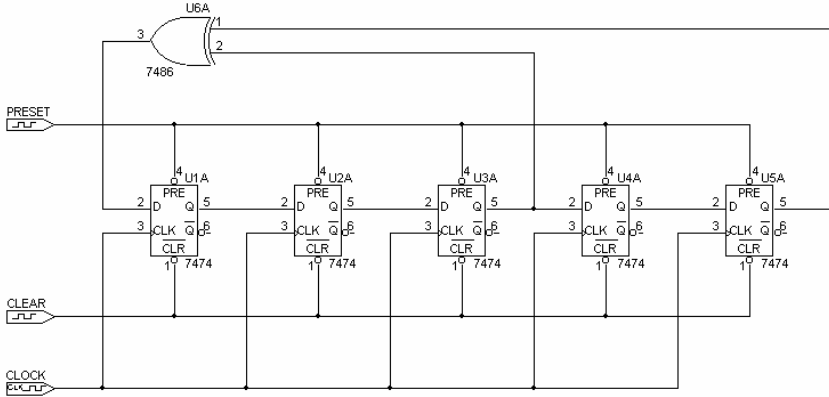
U6A
3
1
2
7486

PRESET

4
U1A
PRE
2
D
Q
5
3
CLK
$\overline{Q}$
6
$\overline{CLR}$
1
7474

4
U2A
PRE
2
D
Q
5
3
CLK
$\overline{Q}$
6
$\overline{CLR}$
1
7474

4
U3A
PRE
2
D
Q
5
3
CLK
$\overline{Q}$
6
$\overline{CLR}$
1
7474

4
U4A
PRE
2
D
Q
5
3
CLK
$\overline{Q}$
6
$\overline{CLR}$
1
7474

4
U5A
PRE
2
D
Q
5
3
CLK
$\overline{Q}$
6
$\overline{CLR}$
1
7474

CLEAR

CLOCK
CLK